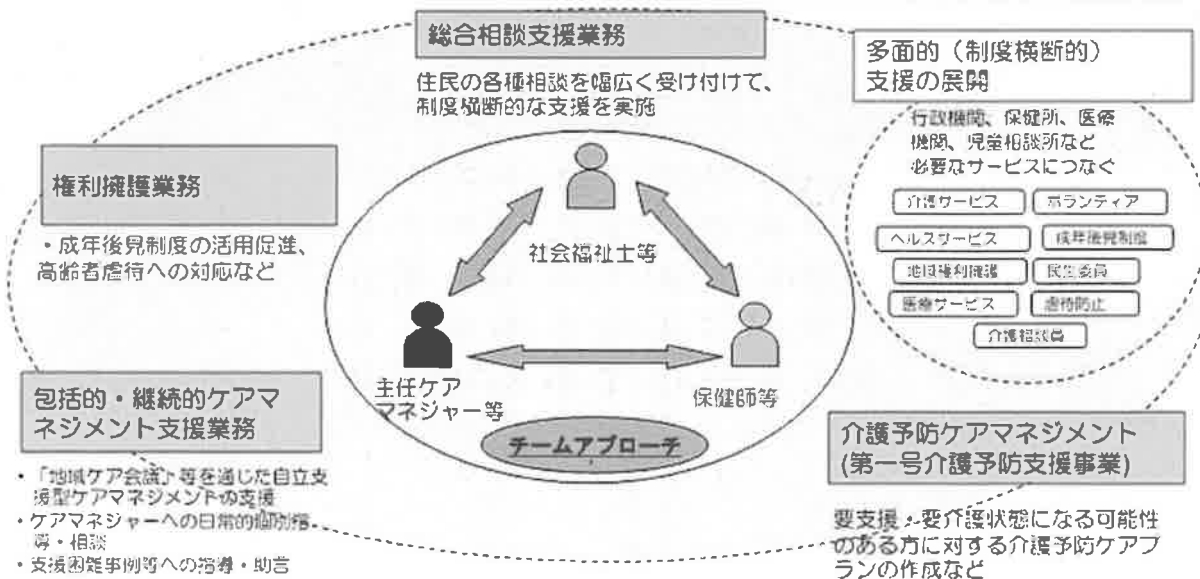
総合相談支援業務

住民の各種相談を幅広く受け付けて、制度横断的な支援を実施

多面的（制度横断的）支援の展開

行政機関、保健所、医療機関、児童相談所など必要なサービスにつなぐ

介護サービス
ボランティア
ヘルスサービス
成年後見制度
地域権利擁護
民生委員
医療サービス
虐待防止
介護相談員

権利擁護業務

・成年後見制度の活用促進、高齢者虐待への対応など

社会福祉士等

主任ケアマネジャー等

保健師等

チームアプローチ

包括的・継続的ケアマネジメント支援業務

・「地域ケア会議」等を通じた自立支援型ケアマネジメントの支援
・ケアマネジャーへの日常的個別指導・相談
・支援困難事例等への指導・助言

介護予防ケアマネジメント（第一号介護予防支援事業）

要支援・要介護状態になる可能性のある方に対する介護予防ケアプランの作成など